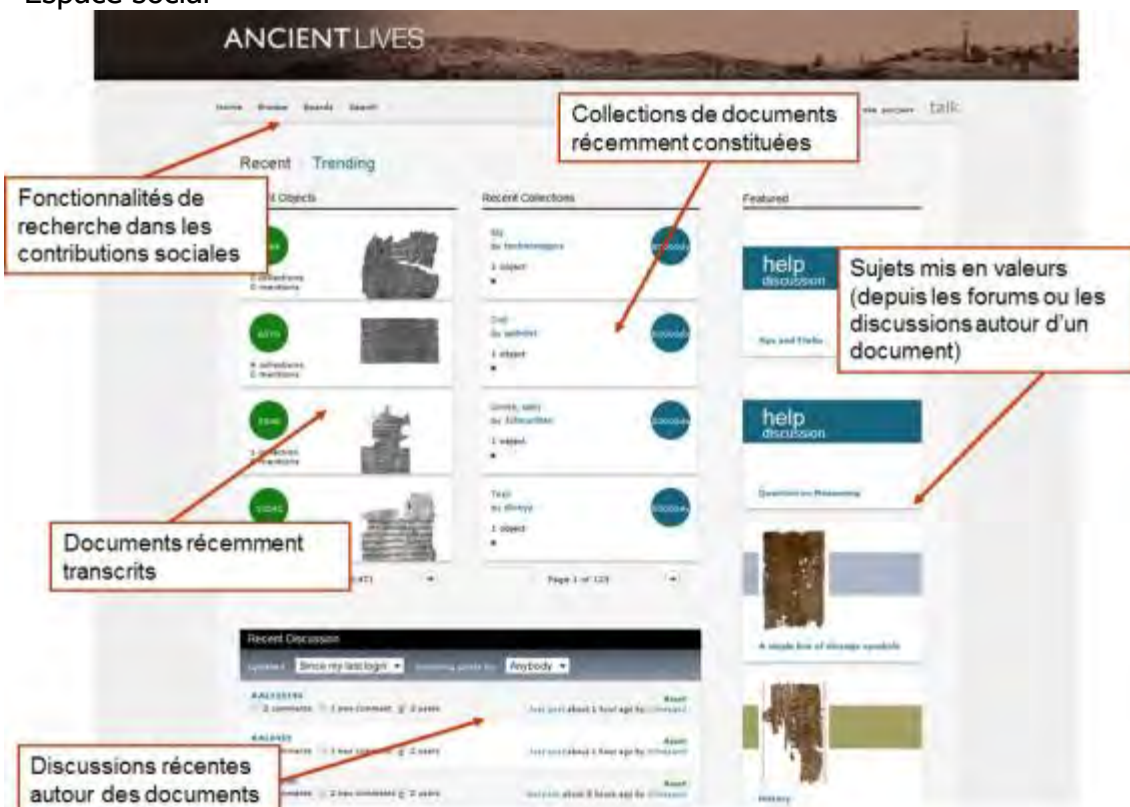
Espace social

ANCIENT LIVES

Home Browse Boards Search

talk

Collections de documents récemment constituées

Recent Trending

Fonctionnalités de recherche dans les contributions sociales

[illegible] Objects

Recent Collections

Featured

help discussion

Sujets mis en valeurs (depuis les forums ou les discussions autour d'un document)

1 object

1 object

1 object

1 object

help discussion

Documents récemment transcrits

Page 1 of 125

Recent Discussion

Since my last login

Anybody

Discussions récentes autour des documents